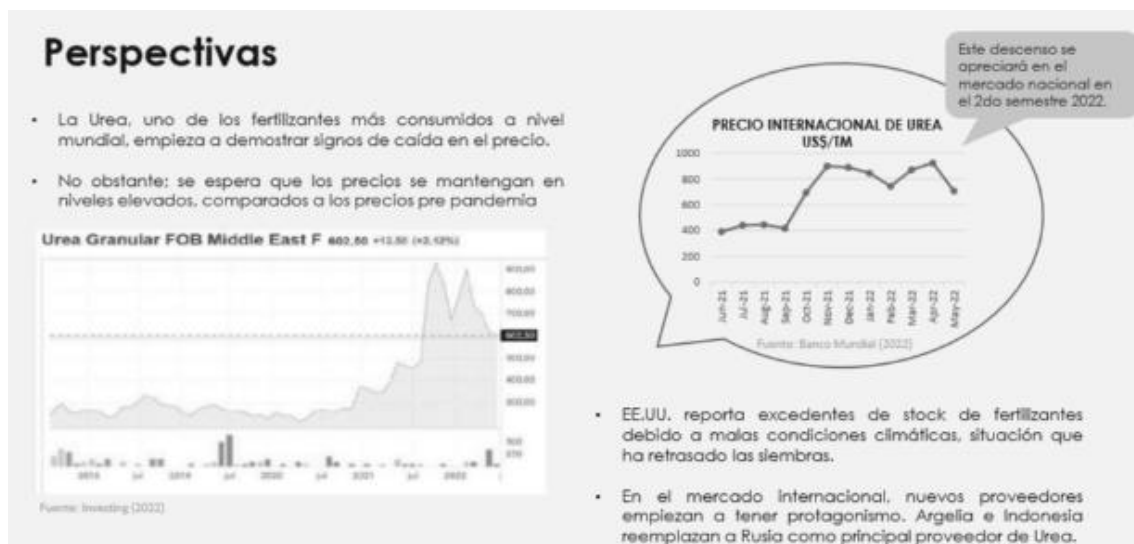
Perspectivas

- La Urea, uno de los fertilizantes más consumidos a nivel mundial, empieza a demostrar signos de caída en el precio.

- No obstante; se espera que los precios se mantengan en niveles elevados, comparados a los precios pre pandemia

Urea Granular FOB Middle East F 602,50 +13,50 (+2,12%)

900,00
800,00
700,00
602,50
500,00
400,00
300,00

500
270

2018 jul 2019 jul 2020 jul 2021 jul 2022

Fuente: Investing (2022)

Este descenso se apreciará en el mercado nacional en el 2do semestre 2022.

PRECIO INTERNACIONAL DE UREA US$/TM

1000
800
600
400
200
0

Jun-21 Jul-21 Aug-21 Sep-21 Oct-21 Nov-21 Dec-21 Jan-22 Feb-22 Mar-22 Apr-22 May-22

Fuente: Banco Mundial (2022)

- EE.UU. reporta excedentes de stock de fertilizantes debido a malas condiciones climáticas, situación que ha retrasado las siembras.

- En el mercado internacional, nuevos proveedores empiezan a tener protagonismo. Argelia e Indonesia reemplazan a Rusia como principal proveedor de Urea.